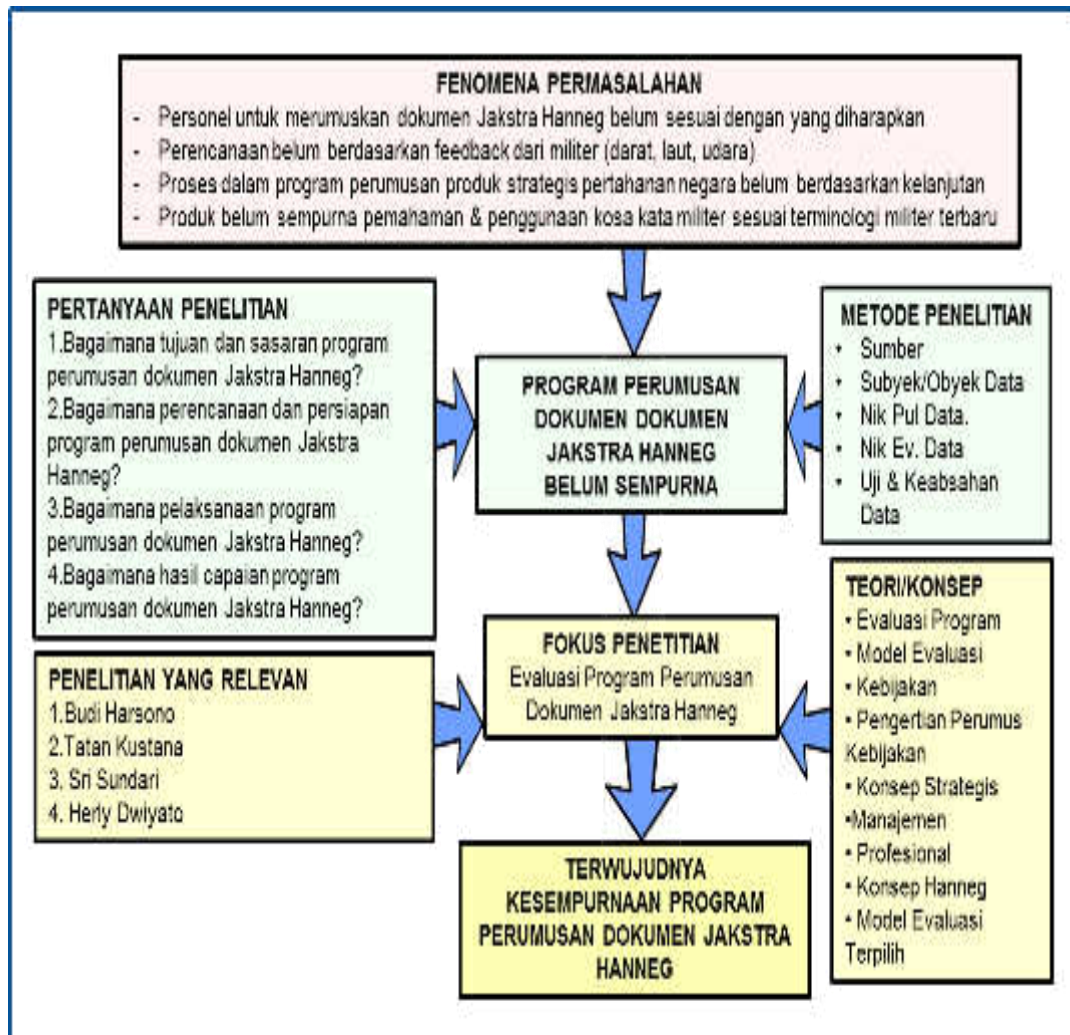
FENOMENA PERMASALAHAN

- Personel untuk merumuskan dokumen Jakstra Hanneg belum sesuai dengan yang diharapkan
- Perencanaan belum berdasarkan feedback dari militer (darat, laut, udara)
- Proses dalam program perumusan produk strategis pertahanan negara belum berdasarkan kelanjutan
- Produk belum sempurna pemahaman & penggunaan kosa kata militer sesuai terminologi militer terbaru

PERTANYAAN PENELITIAN
1.Bagaimana tujuan dan sasaran program perumusan dokumen Jakstra Hanneg?
2.Bagaimana perencanaan dan persiapan program perumusan dokumen Jakstra Hanneg?
3.Bagaimana pelaksanaan program perumusan dokumen Jakstra Hanneg?
4.Bagaimana hasil capaian program perumusan dokumen Jakstra Hanneg?

PROGRAM PERUMUSAN DOKUMEN DOKUMEN JAKSTRA HANNEG BELUM SEMPURNA

METODE PENELITIAN
• Sumber
• Subyek/Obyek Data
• Nik Pul Data.
• Nik Ev. Data
• Uji & Keabsahan Data

PENELITIAN YANG RELEVAN
1.Budi Harsono
2.Tatan Kustana
3. Sri Sundari
4. Herly Dwiyato

FOKUS PENETITIAN
Evaluasi Program Perumusan Dokumen Jakstra Hanneg

TEORI/KONSEP
• Evaluasi Program
• Model Evaluasi
• Kebijakan
• Pengertian Perumus Kebijakan
• Konsep Strategis
•Manajemen
• Profesional
• Konsep Hanneg
• Model Evaluasi Terpilih

TERWUJUDNYA KESEMPURNAAN PROGRAM PERUMUSAN DOKUMEN JAKSTRA HANNEG